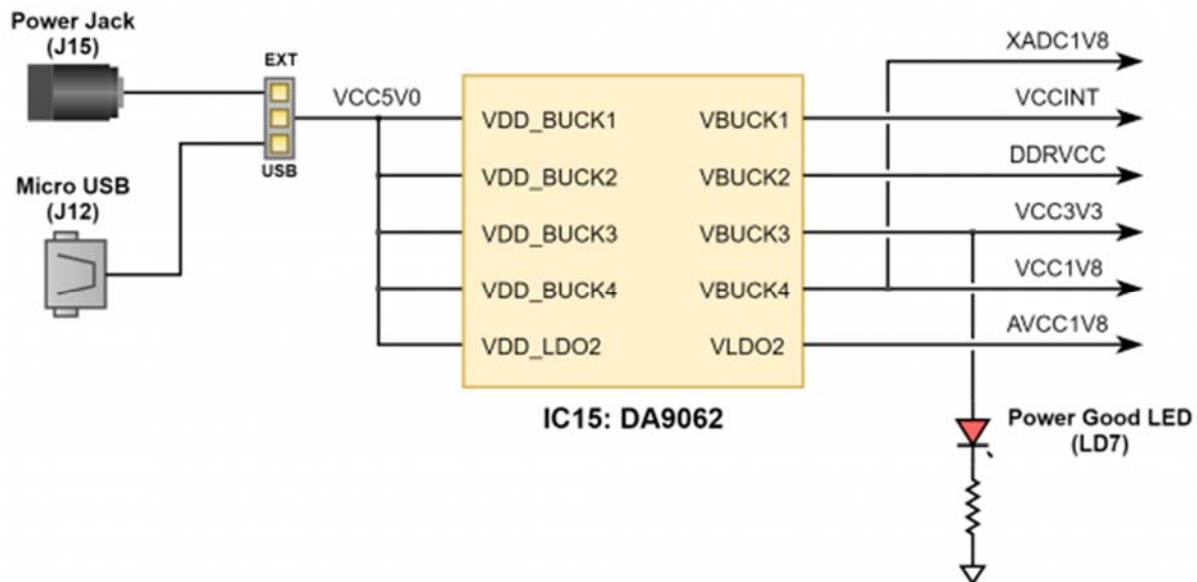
Power Jack
(J15)

EXT

USB

Micro USB
(J12)

VCC5V0

VDD_BUCK1
VDD_BUCK2
VDD_BUCK3
VDD_BUCK4
VDD_LDO2

VBUCK1
VBUCK2
VBUCK3
VBUCK4
VLDO2

IC15: DA9062

XADC1V8
VCCINT
DDRVCC
VCC3V3
VCC1V8
AVCC1V8

Power Good LED
(LD7)